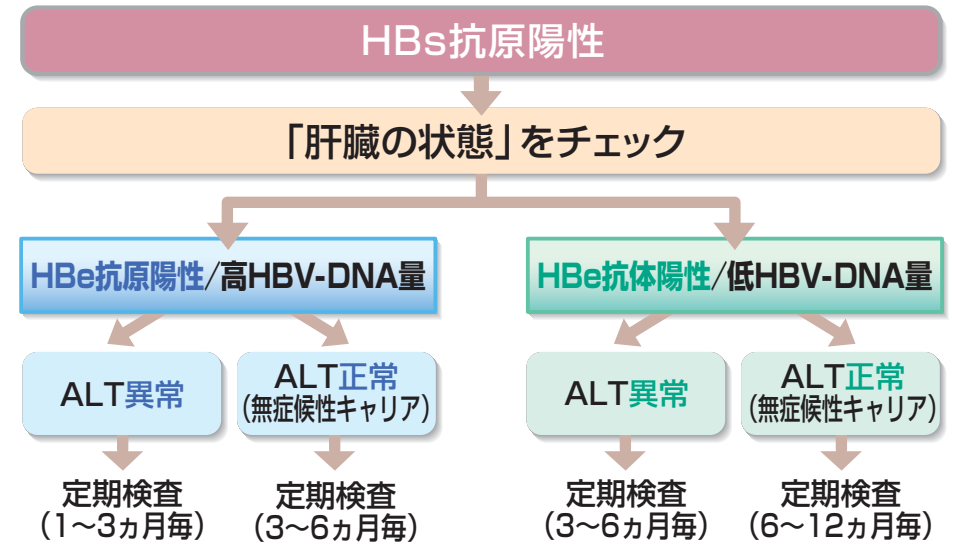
HBs抗原陽性

「肝臓の状態」をチェック

HBe抗原陽性/高HBV-DNA量

HBe抗体陽性/低HBV-DNA量

ALT異常

ALT正常
(無症候性キャリア)

ALT異常

ALT正常
(無症候性キャリア)

定期検査
(1〜3ヵ月毎)

定期検査
(3〜6ヵ月毎)

定期検査
(3〜6ヵ月毎)

定期検査
(6〜12ヵ月毎)